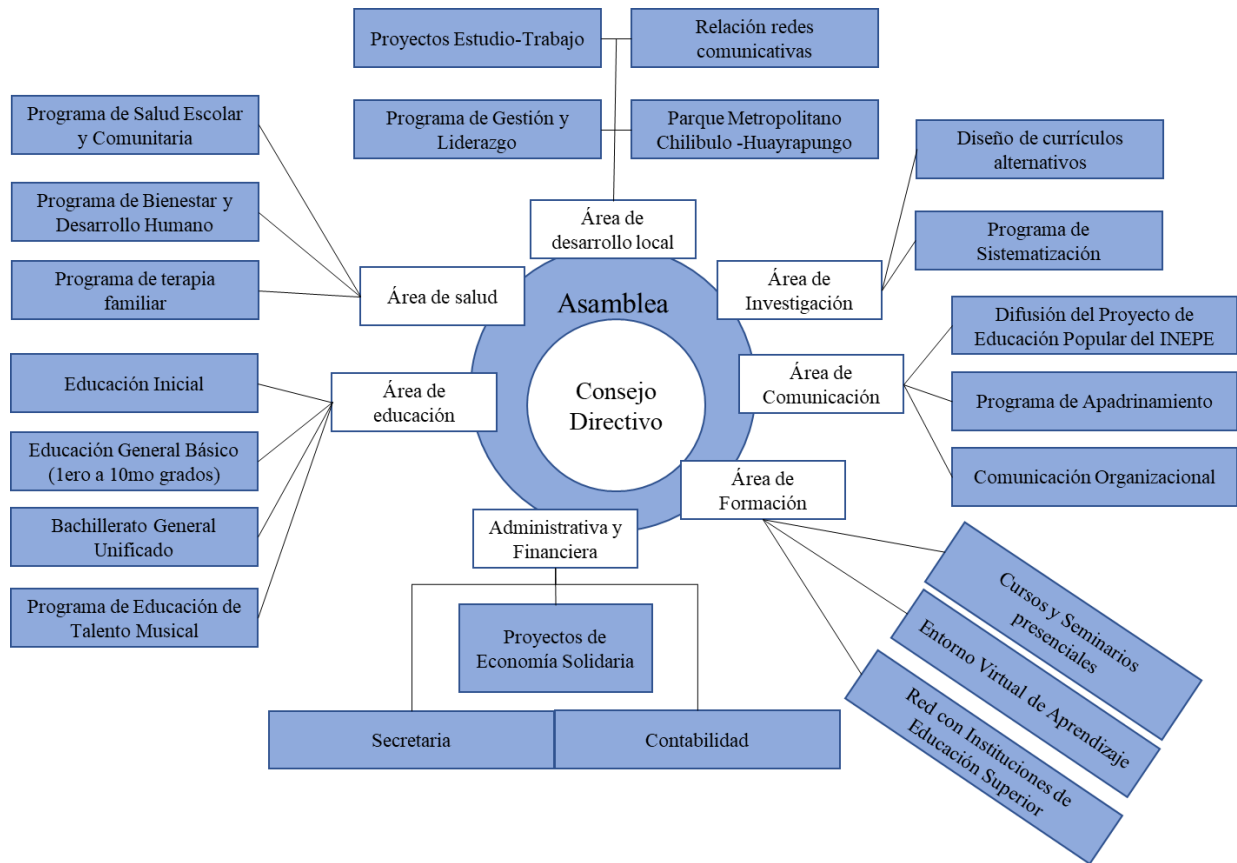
Proyectos Estudio-Trabajo

Relación redes comunicativas

Programa de Gestión y Liderazgo

Parque Metropolitano Chilibulo -Huayrapungo

Programa de Salud Escolar y Comunitaria

Programa de Bienestar y Desarrollo Humano

Programa de terapia familiar

Área de desarrollo local

Diseño de currículos alternativos

Programa de Sistematización

Área de salud

Asamblea

Área de Investigación

Difusión del Proyecto de Educación Popular del INEPE

Educación Inicial

Área de educación

Consejo Directivo

Área de Comunicación

Programa de Apadrinamiento

Educación General Básico (1ero a 10mo grados)

Área de Formación

Comunicación Organizacional

Bachillerato General Unificado

Administrativa y Financiera

Programa de Educación de Talento Musical

Proyectos de Economía Solidaria

Cursos y Seminarios presenciales

Entorno Virtual de Aprendizaje

Red con Instituciones de Educación Superior

Secretaria

Contabilidad